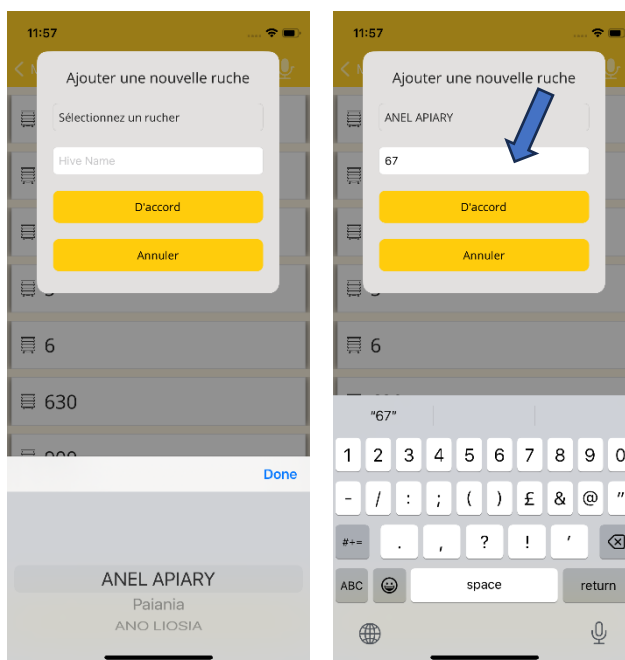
11:57

Ajouter une nouvelle ruche

Sélectionnez un rucher

Hive Name

D'accord

Annuler

6

630

900

Done

ANEL APIARY

Paiania

ANO LIOSIA

11:57

Ajouter une nouvelle ruche

ANEL APIARY

67

D'accord

Annuler

6

"67"

1 2 3 4 5 6 7 8 9 0

- / : ; ( ) £ & @ "

#+= . , ? ! '

ABC space return